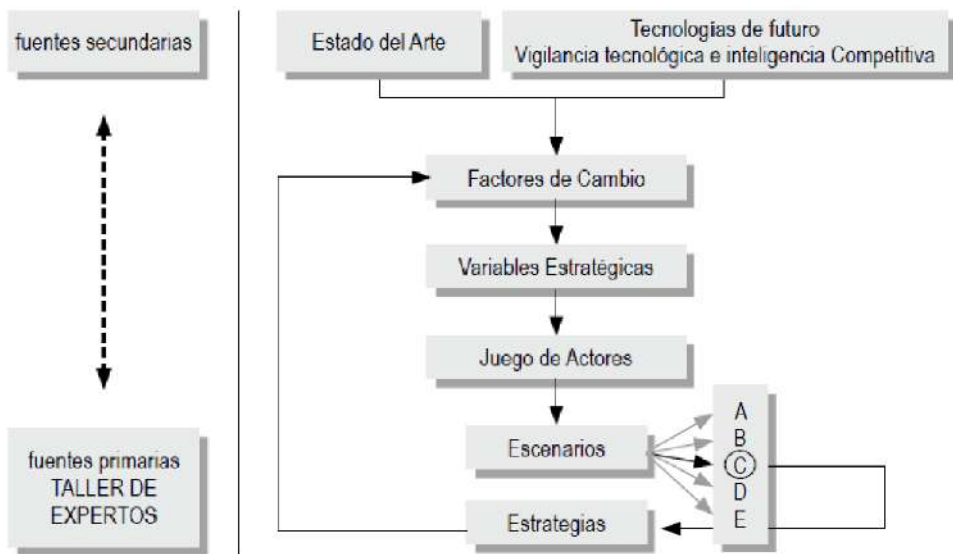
fuentes secundarias

fuentes primarias
TALLER DE
EXPERTOS

Estado del Arte

Tecnologias de futuro
Vigilancia tecnológica e inteligencia Competitiva

Factores de Cambio

Variables Estratégicas

Juego de Actores

Escenarios

A
B
C
D
E

Estrategias